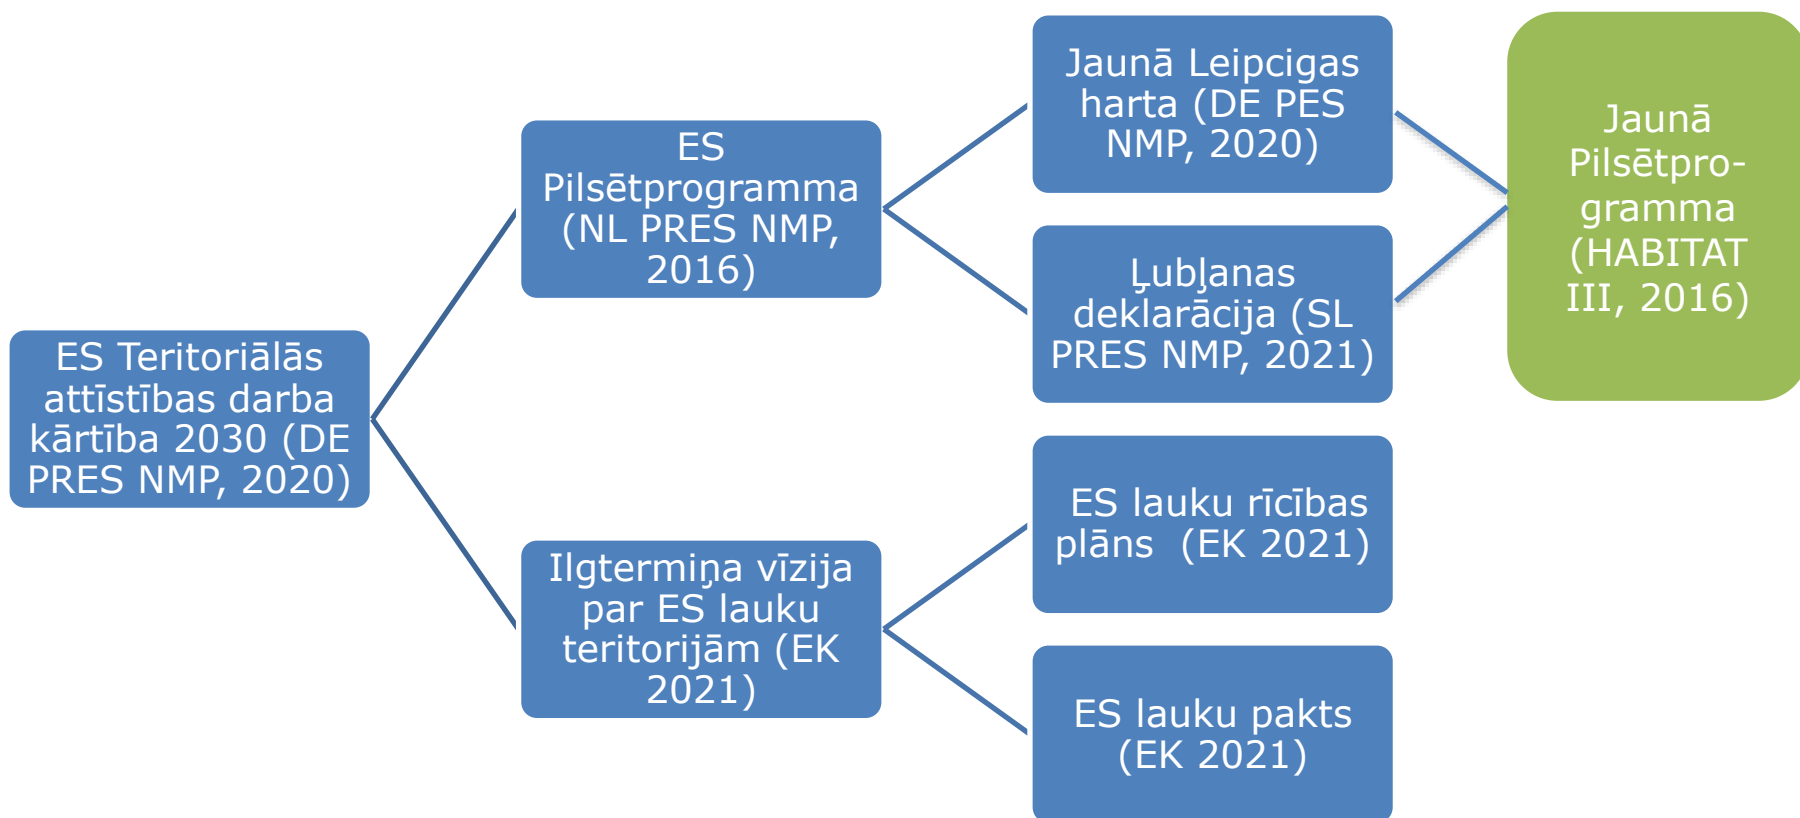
ES Teritoriālās attīstības darba kārtība 2030 (DE PRES NMP, 2020)

ES Pilsētprogramma (NL PRES NMP, 2016)

Ilgtermiņa vīzija par ES lauku teritorijām (EK 2021)

Jaunā Leipcigas harta (DE PES NMP, 2020)

Ļubļanas deklarācija (SL PRES NMP, 2021)

ES lauku rīcības plāns (EK 2021)

ES lauku pakts (EK 2021)

Jaunā Pilsētprogramma (HABITAT III, 2016)